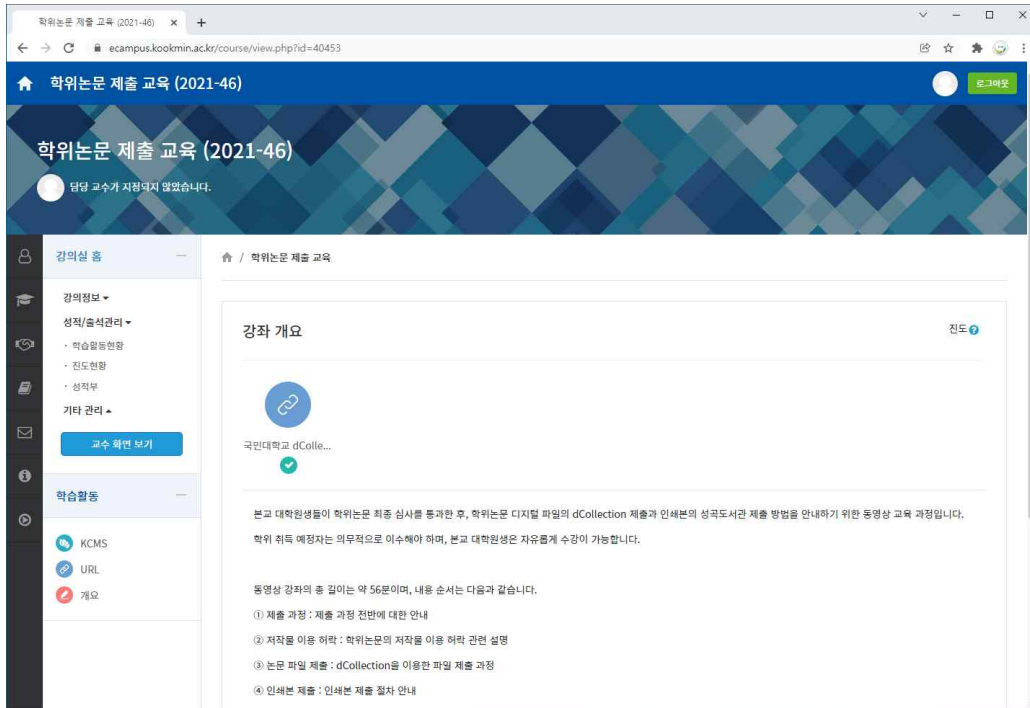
학위논문 제출 교육 (2021-46) ×

ecampus.kookmin.ac.kr/course/view.php?id=40453

학위논문 제출 교육 (2021-46)

로그아웃

학위논문 제출 교육 (2021-46)

담당 교수가 지정되지 않았습니다.

강의실 홈

강의정보

성적/출석관리

· 학습활동현황

· 진도현황

· 성적부

기타 관리

교수 화면 보기

학습활동

KCMS

URL

개요

학위논문 제출 교육

강좌 개요

진도

국민대학교 dColle...

본교 대학원생들이 학위논문 최종 심사를 통과한 후, 학위논문 디지털 파일의 dCollection 제출과 인쇄본의 성곡도서관 제출 방법을 안내하기 위한 동영상 교육 과정입니다.

학위 취득 예정자는 의무적으로 이수해야 하며, 본교 대학원생은 자유롭게 수강이 가능합니다.

동영상 강좌의 총 길이는 약 56분이며, 내용 순서는 다음과 같습니다.

① 제출 과정 : 제출 과정 전반에 대한 안내

② 저작물 이용 허락 : 학위논문의 저작물 이용 허락 관련 설명

③ 논문 파일 제출 : dCollection을 이용한 파일 제출 과정

④ 인쇄본 제출 : 인쇄본 제출 절차 안내